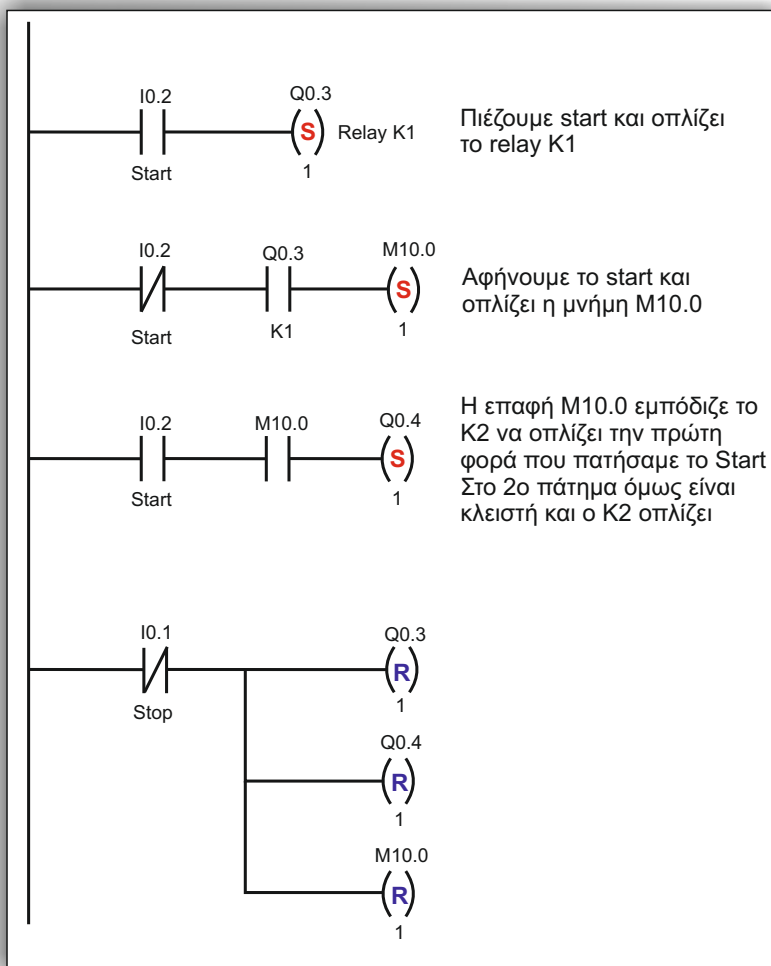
I0.2

Start

Q0.3

S

1

Relay K1

Πιέζουμε start και οπλίζει το relay K1

I0.2

Start

Q0.3

K1

M10.0

S

1

Αφήνουμε το start και οπλίζει η μνήμη M10.0

I0.2

Start

M10.0

Q0.4

S

1

Η επαφή M10.0 εμπόδιζε το K2 να οπλίζει την πρώτη φορά που πατήσαμε το Start Στο 2ο πάτημα όμως είναι κλειστή και ο K2 οπλίζει

I0.1

Stop

Q0.3

R

1

Q0.4

R

1

M10.0

R

1